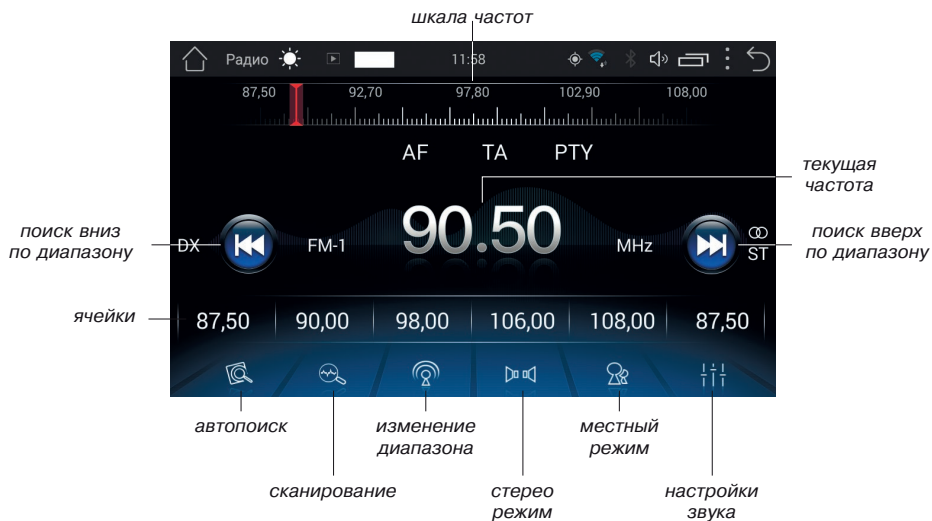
шкала частот

Радио 11:58

87,50 92,70 97,80 102,90 108,00

AF TA PTY

текущая частота

поиск вниз по диапазону

DX FM-1 90.50 MHz ST

поиск вверх по диапазону

ячейки

| 87,50 | 90,00 | 98,00 | 106,00 | 108,00 | 87,50 |
|---|---|---|---|---|---|

автопоиск

изменение диапазона

местный режим

сканирование

стерео режим

настройки звука